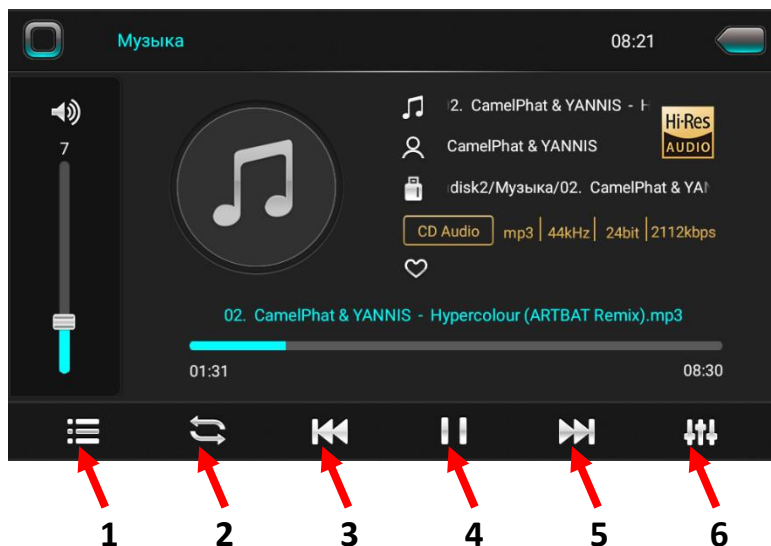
Музыка

08:21

7

2. CamelPhat & YANNIS - H

CamelPhat & YANNIS

disk2/Музыка/02. CamelPhat & YA

Hi·Res AUDIO

CD Audio | mp3 | 44kHz | 24bit | 2112kbps

02. CamelPhat & YANNIS - Hypercolour (ARTBAT Remix).mp3

01:31

08:30

1 2 3 4 5 6